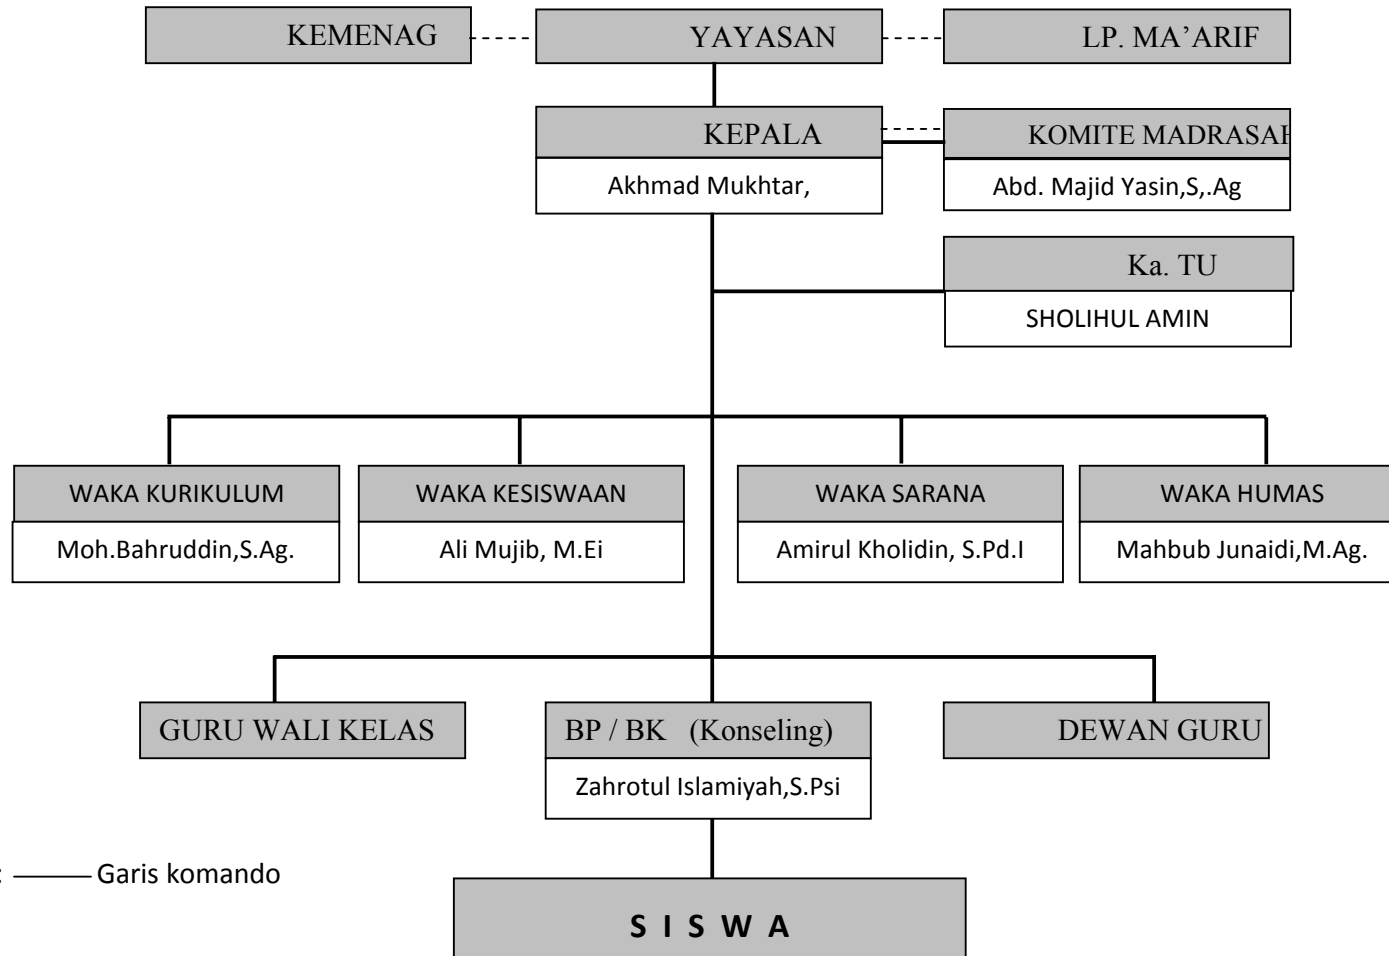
KEMENAG

YAYASAN

LP. MA'ARIF

KEPALA

Akhmad Mukhtar,

KOMITE MADRASAH

Abd. Majid Yasin,S,.Ag

Ka. TU

SHOLIHUL AMIN

WAKA KURIKULUM

Moh.Bahruddin,S.Ag.

WAKA KESISWAAN

Ali Mujib, M.Ei

WAKA SARANA

Amirul Kholidin, S.Pd.I

WAKA HUMAS

Mahbub Junaidi,M.Ag.

GURU WALI KELAS

BP / BK (Konseling)

Zahrotul Islamiyah,S.Psi

DEWAN GURU

: Garis komando

S I S W A